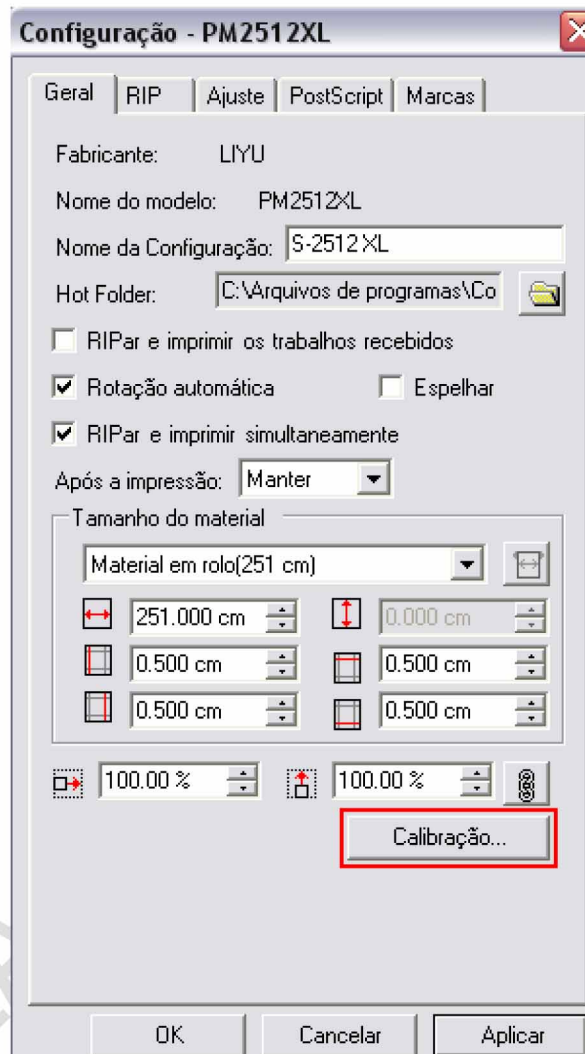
Configuração - PM2512XL

Geral | RIP | Ajuste | PostScript | Marcas

Fabricante: LIYU

Nome do modelo: PM2512XL

Nome da Configuração: S-2512 XL

Hot Folder: C:\Arquivos de programas\Co

RIPar e imprimir os trabalhos recebidos

Rotação automática

Espelhar

RIPar e imprimir simultaneamente

Após a impressão: Manter

Tamanho do material

Material em rolo(251 cm)

251.000 cm

0.000 cm

0.500 cm

0.500 cm

0.500 cm

0.500 cm

100.00 %

100.00 %

Calibração...

OK

Cancelar

Aplicar